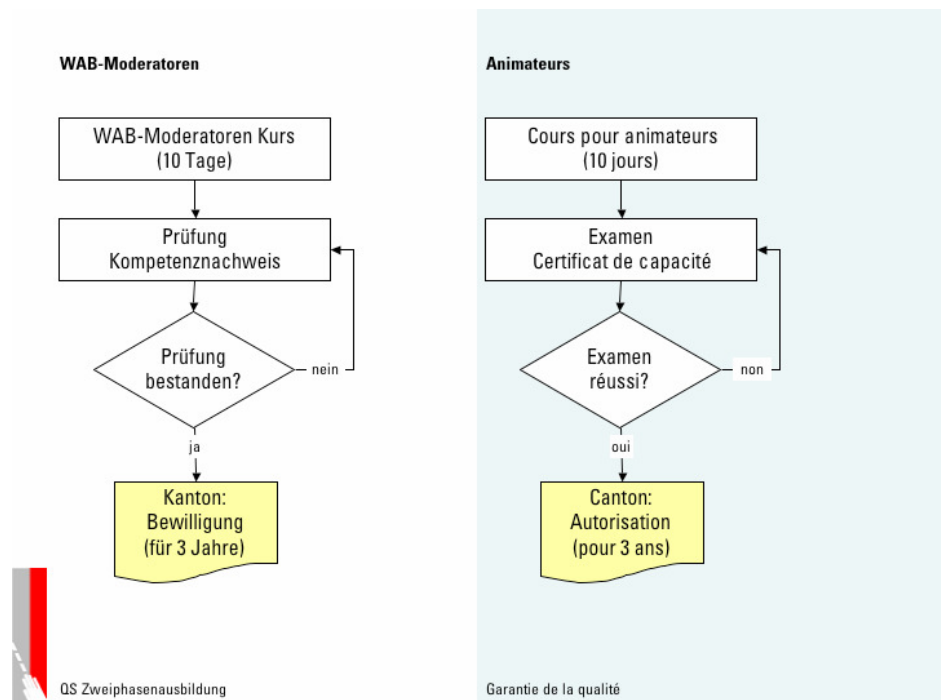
WAB-Moderatoren

WAB-Moderatoren Kurs (10 Tage)

Prüfung Kompetenznachweis

Prüfung bestanden?

nein

ja

Kanton: Bewilligung (für 3 Jahre)

QS Zweiphasenausbildung

Animateurs

Cours pour animateurs (10 jours)

Examen Certificat de capacité

Examen réussi?

non

oui

Canton: Autorisation (pour 3 ans)

Garantie de la qualité